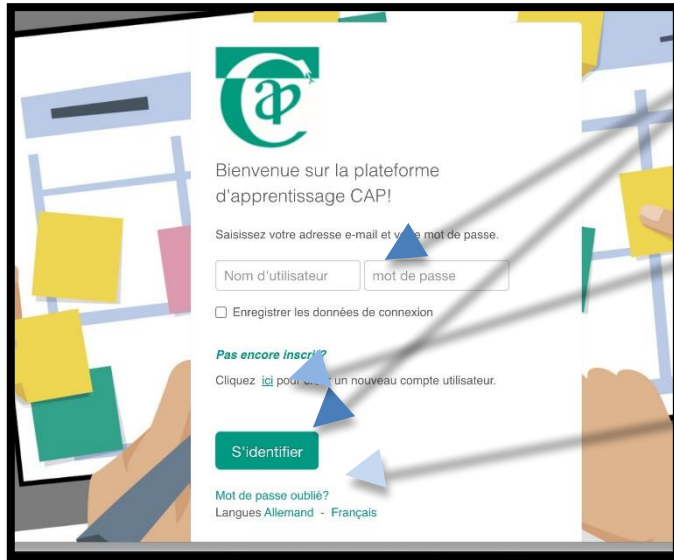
Bienvenue sur la plateforme d'apprentissage CAP!

Saisissez votre adresse e-mail et v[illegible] mot de passe.

Nom d'utilisateur

mot de passe

Enregistrer les données de connexion

Pas encore inscri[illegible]

Cliquez ici pour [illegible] un nouveau compte utilisateur.

S'identifier

Mot de passe oublié?

Langues Allemand - Français